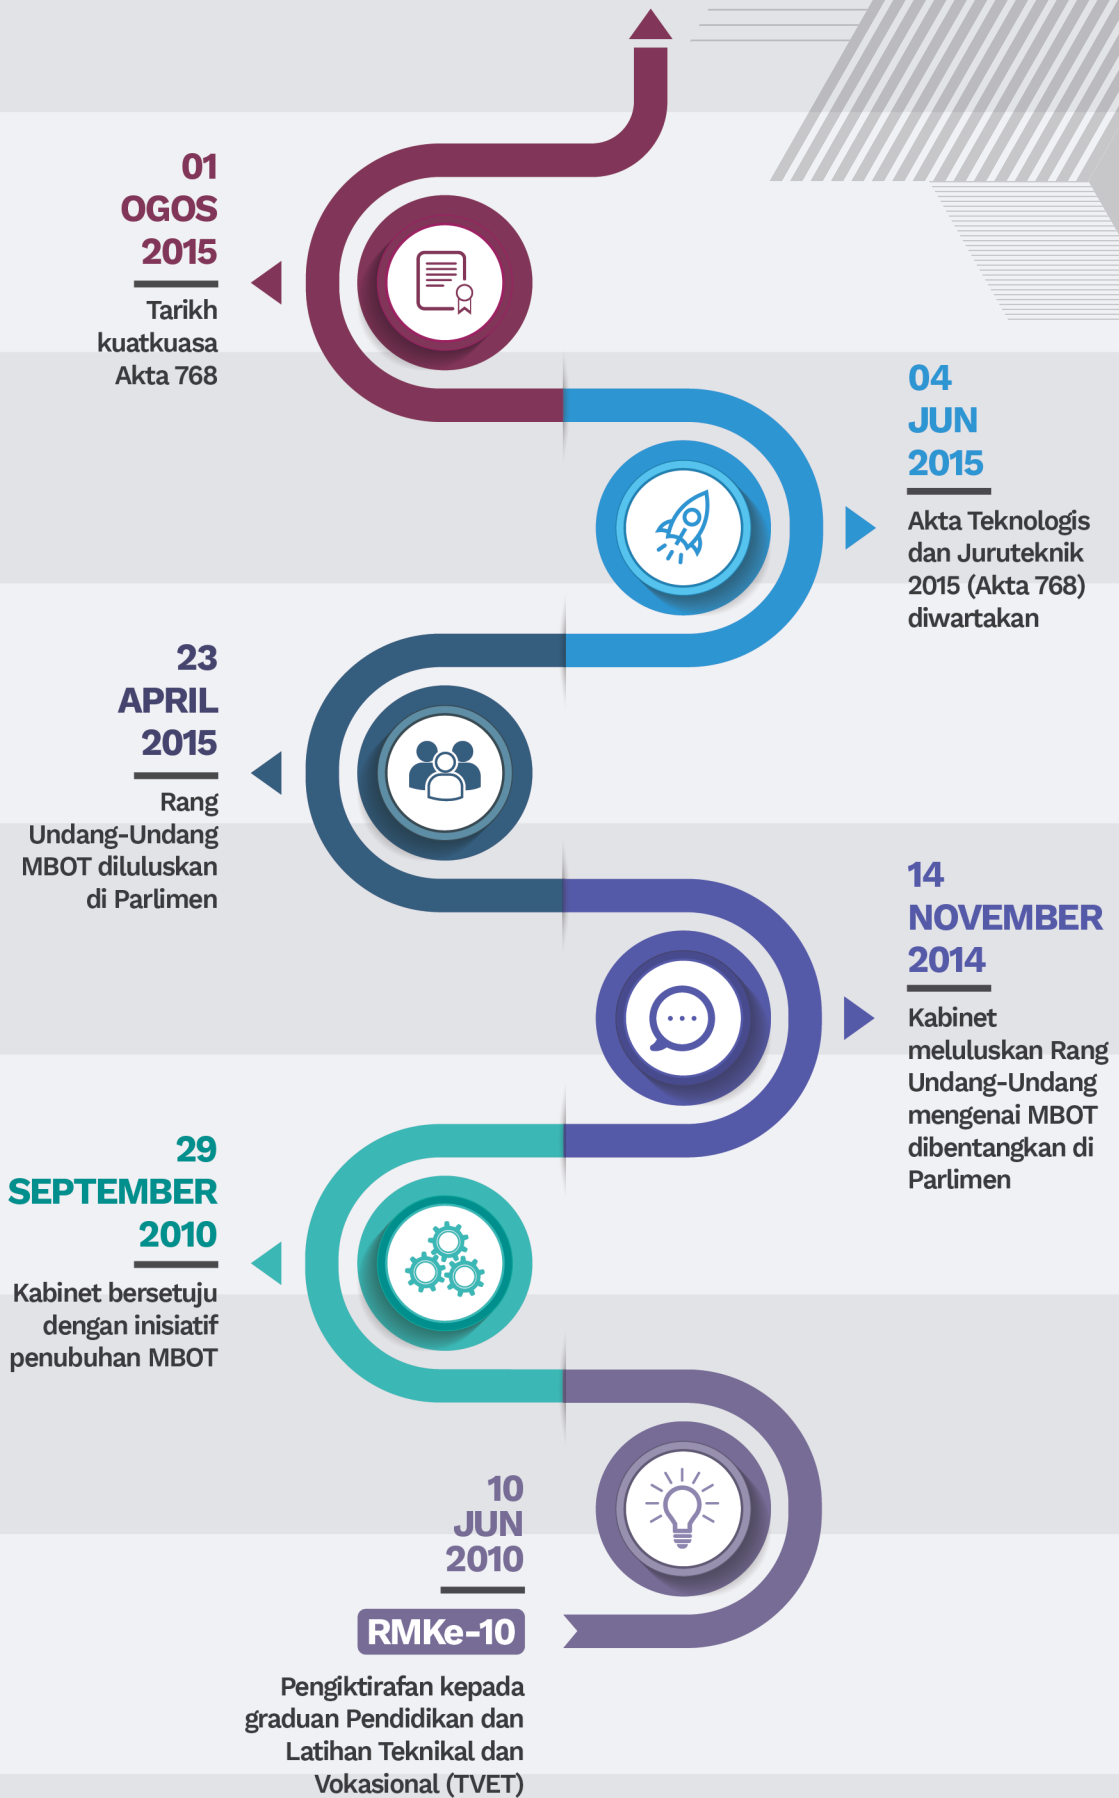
01
OGOS
2015

Tarikh kuatkuasa Akta 768

04
JUN
2015

Akta Teknologis dan Juruteknik 2015 (Akta 768) diwartakan

23
APRIL
2015

Rang Undang-Undang MBOT diluluskan di Parlimen

14
NOVEMBER
2014

Kabinet meluluskan Rang Undang-Undang mengenai MBOT dibentangkan di Parlimen

29
SEPTEMBER
2010

Kabinet bersetuju dengan inisiatif penubuhan MBOT

10
JUN
2010

RMKe-10

Pengiktirafan kepada graduan Pendidikan dan Latihan Teknikal dan Vokasional (TVET)